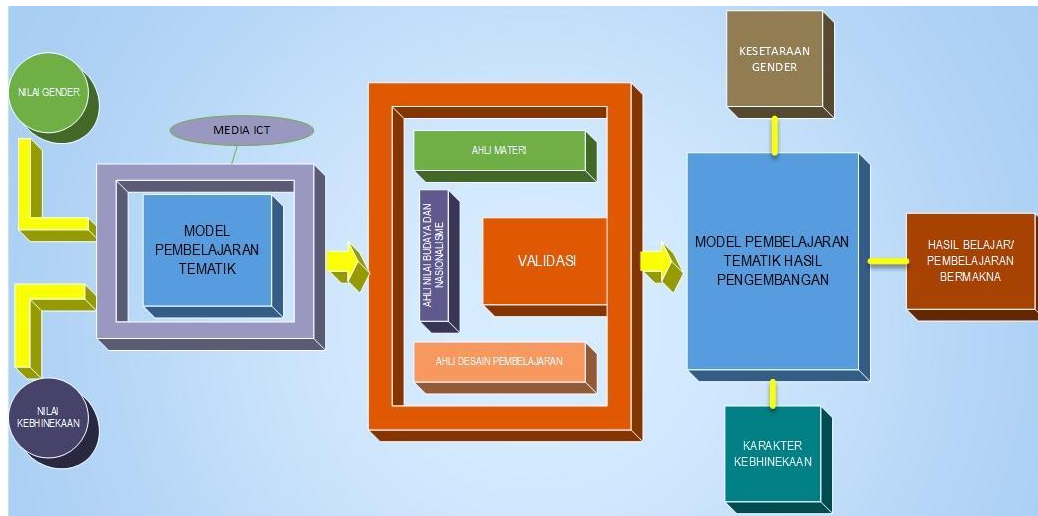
NILAI GENDER

MEDIA ICT

MODEL PEMBELAJARAN TEMATIK

NILAI KEBHINEKAAN

AHLI MATERI

AHLI NILAI BUDAYA DAN NASIONALISME

VALIDASI

AHLI DESAIN PEMBELAJARAN

KESETARAAN GENDER

MODEL PEMBELAJARAN TEMATIK HASIL PENGEMBANGAN

HASIL BELAJAR/ PEMBELAJARAN BERMAKNA

KARAKTER KEBHINEKAAN